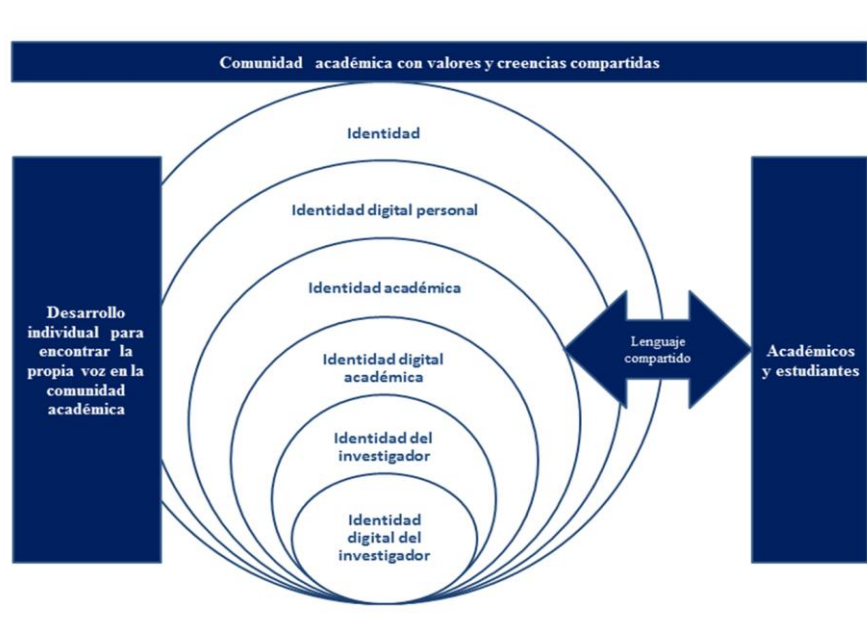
Comunidad académica con valores y creencias compartidas

Desarrollo individual para encontrar la propia voz en la comunidad académica

Identidad

Identidad digital personal

Identidad académica

Identidad digital académica

Identidad del investigador

Identidad digital del investigador

Lenguaje compartido

Académicos y estudiantes